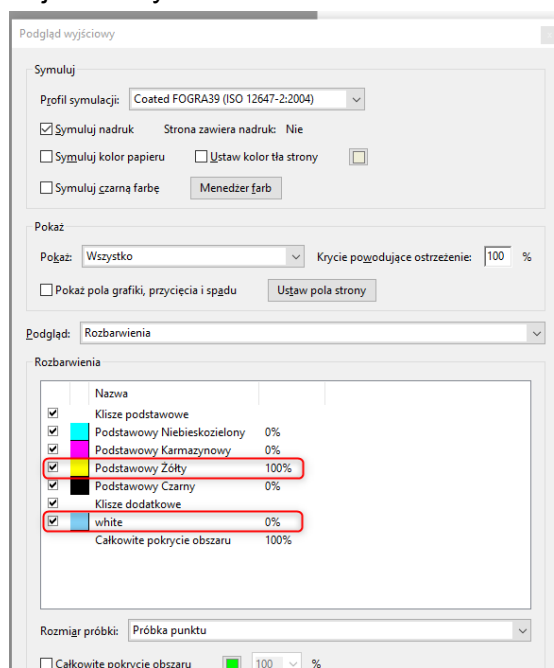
Podgląd wyjściowy

Symuluj

Profil symulacji: Coated FOGRA39 (ISO 12647-2:2004)

Symuluj nadruk Strona zawiera nadruk: Nie

Symuluj kolor papieru Ustaw kolor tła strony

Symuluj czarną farbę Menedżer farb

Pokaż

Pokaż: Wszystko Krycie powodujące ostrzeżenie: 100 %

Pokaż pola grafiki, przycięcia i spadu Ustaw pola strony

Podgląd: Rozbarwienia

Rozbarwienia

| | | Nazwa | |
|---|---|---|---|
| ☑ | | Klisze podstawowe | |
| ☑ | | Podstawowy Niebieskozielony | 0% |
| ☑ | | Podstawowy Karmazynowy | 0% |
| ☑ | | Podstawowy Żółty | 100% |
| ☑ | | Podstawowy Czarny | 0% |
| ☑ | | Klisze dodatkowe | |
| ☑ | | white | 0% |
| | | Całkowite pokrycie obszaru | 100% |

Rozmiar próbki: Próbka punktu

Całkowite pokrycie obszaru 100 %